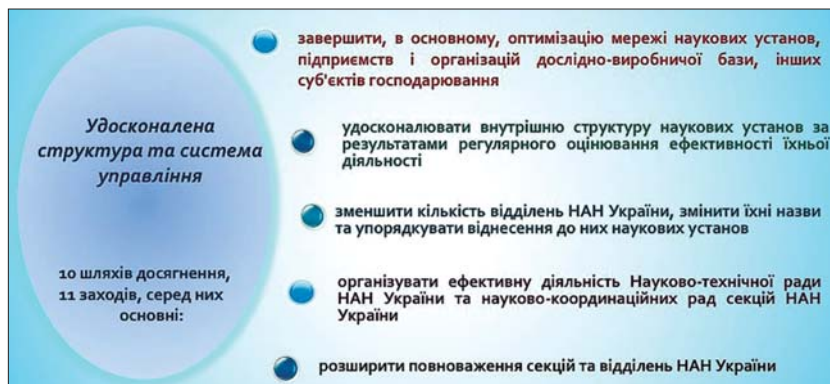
Удосконалена структура та система управління

10 шляхів досягнення, 11 заходів, серед них основні:

завершити, в основному, оптимізацію мережі наукових установ, підприємств і організацій дослідно-виробничої бази, інших суб'єктів господарювання

удосконалювати внутрішню структуру наукових установ за результатами регулярного оцінювання ефективності їхньої діяльності

зменшити кількість відділень НАН України, змінити їхні назви та упорядкувати віднесення до них наукових установ

організувати ефективну діяльність Науково-технічної ради НАН України та науково-координаційних рад секцій НАН України

розширити повноваження секцій та відділень НАН України